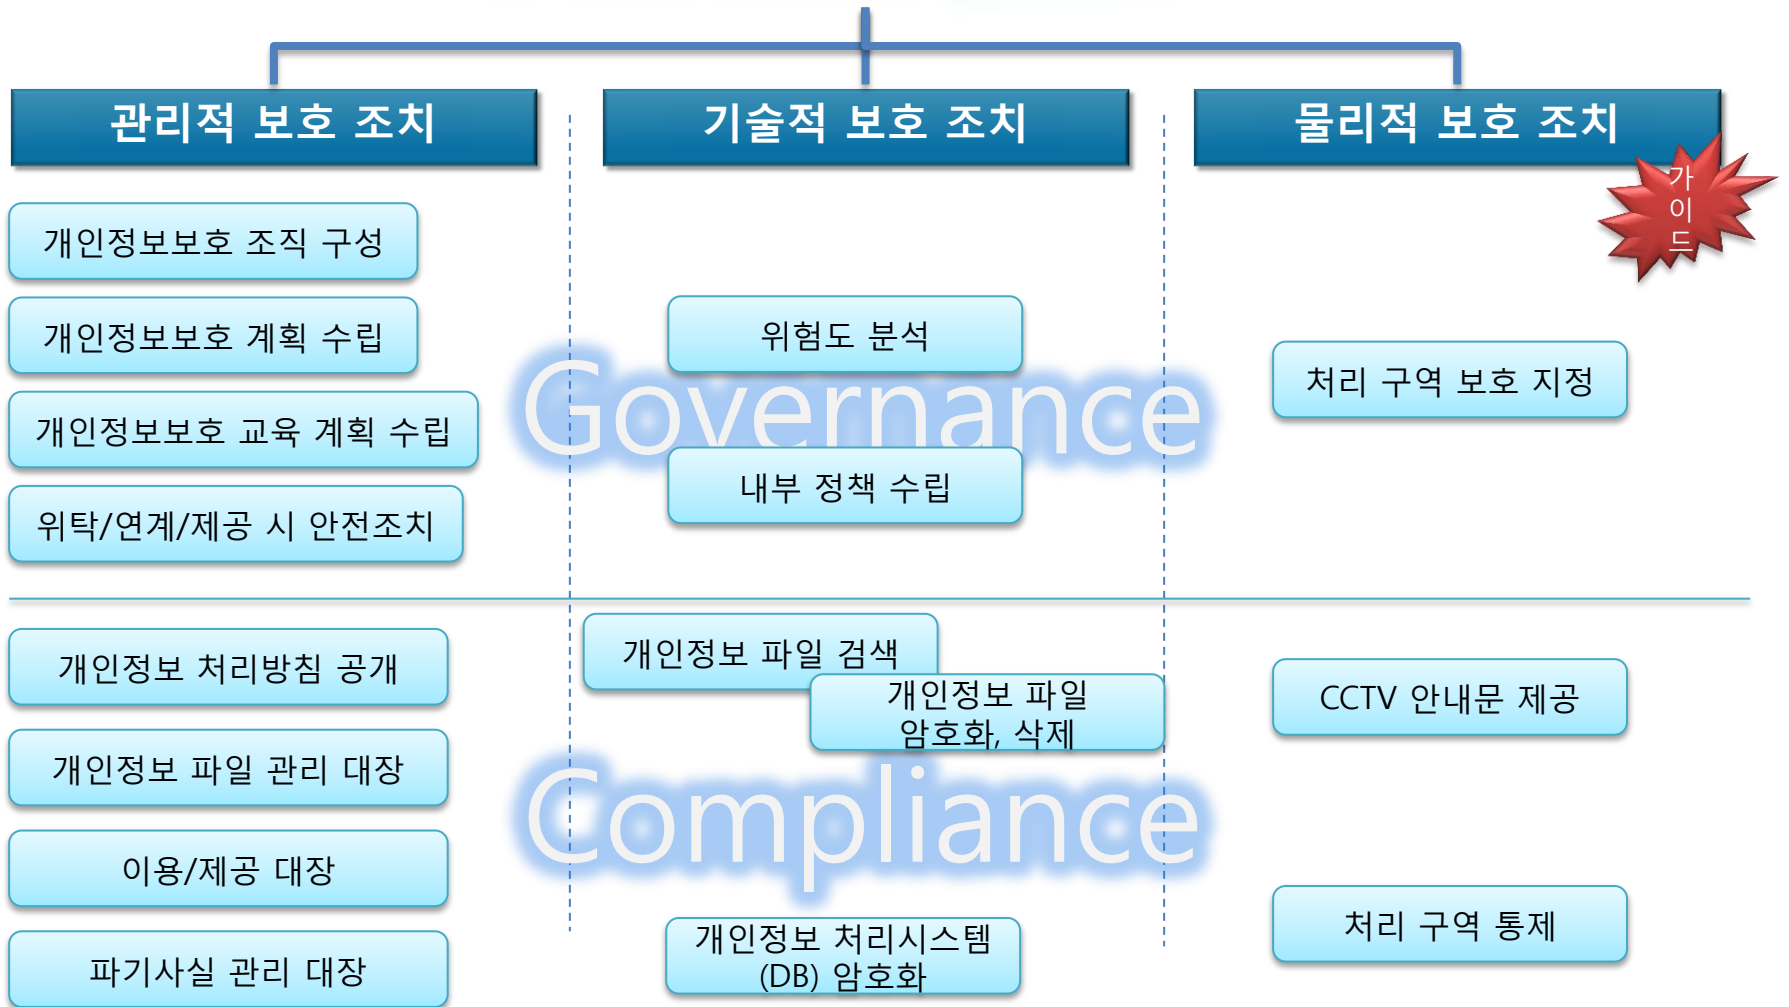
관리적 보호 조치

기술적 보호 조치

물리적 보호 조치

가이드

개인정보보호 조직 구성

개인정보보호 계획 수립

개인정보보호 교육 계획 수립

위탁/연계/제공 시 안전조치

위험도 분석

Governance

내부 정책 수립

처리 구역 보호 지정

개인정보 처리방침 공개

개인정보 파일 관리 대장

이용/제공 대장

파기사실 관리 대장

개인정보 파일 검색

개인정보 파일 암호화, 삭제

Compliance

개인정보 처리시스템 (DB) 암호화

CCTV 안내문 제공

처리 구역 통제